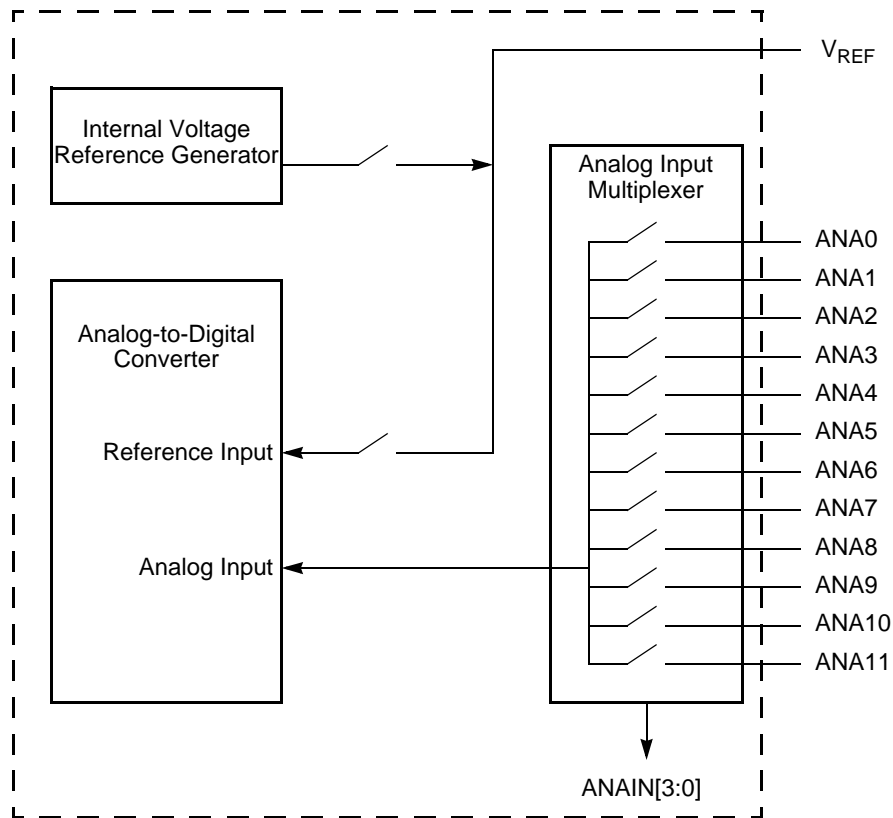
$V_{REF}$

Internal Voltage Reference Generator

Analog Input Multiplexer

ANA0
ANA1
ANA2
ANA3
ANA4
ANA5
ANA6
ANA7
ANA8
ANA9
ANA10
ANA11

Analog-to-Digital Converter

Reference Input

Analog Input

ANAIN[3:0]